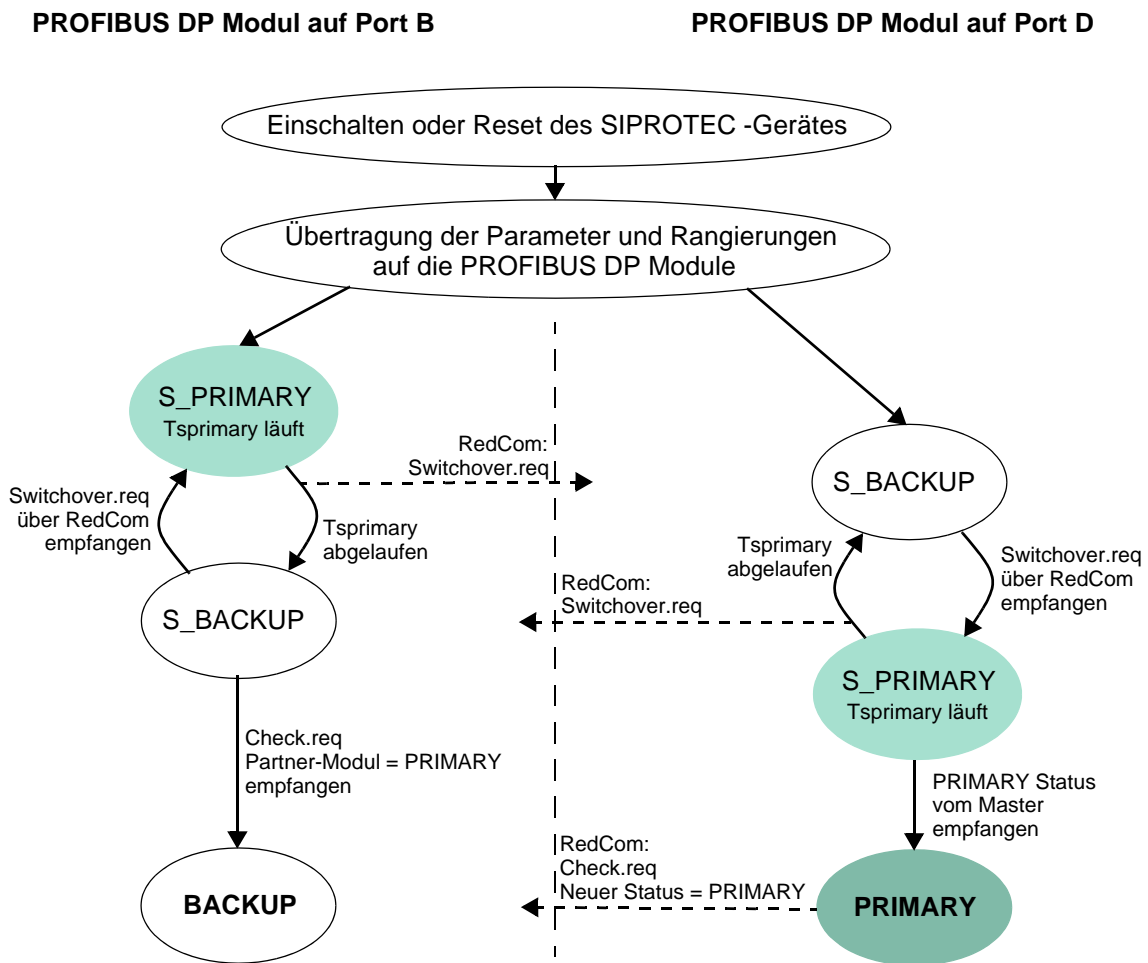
PROFIBUS DP Modul auf Port B

PROFIBUS DP Modul auf Port D

Einschalten oder Reset des SIPROTEC -Gerätes

Übertragung der Parameter und Rangierungen auf die PROFIBUS DP Module

S_PRIMARY
Tsprimary läuft

RedCom:
Switchover.req

S_BACKUP

Switchover.req
über RedCom
empfangen

Tsprimary
abgelaufen

Tsprimary
abgelaufen

Switchover.req
über RedCom
empfangen

RedCom:
Switchover.req

S_BACKUP

S_PRIMARY
Tsprimary läuft

Check.req
Partner-Modul = PRIMARY
empfangen

PRIMARY Status
vom Master
empfangen

RedCom:
Check.req
Neuer Status = PRIMARY

BACKUP

PRIMARY